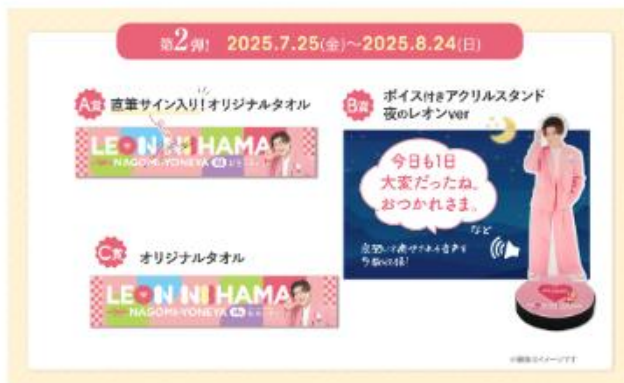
第2弾! 2025.7.25(金)～2025.8.24(日)

A賞 直筆サイン入り! オリジナルタオル

LEON NI HAMA NAGOMI-YONEYA

B賞 ボイス付きアクリルスタンド 夜のレオンver

今日も1日 大変だったね。 おつかれさま。

など

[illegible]

C賞 オリジナルタオル

LEON NI HAMA NAGOMI-YONEYA

※画像はイメージです